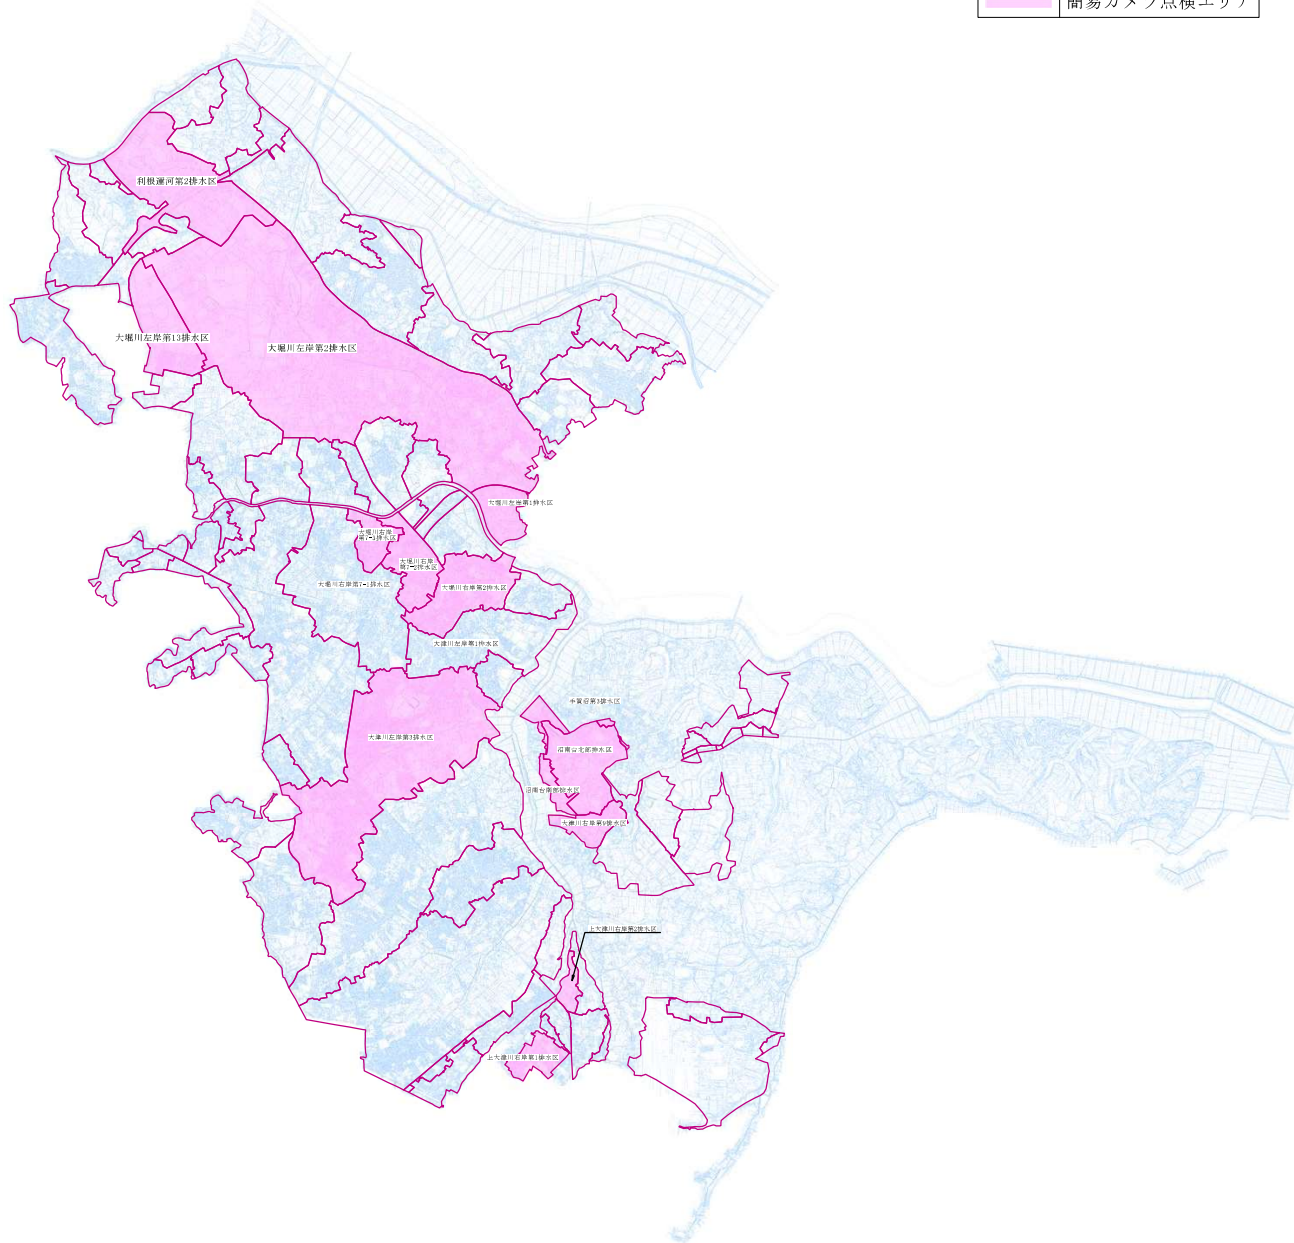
簡易カメラ点検エリア

利根運河第2排水区

大堀川左岸第13排水区

大堀川左岸第2排水区

大堀川左岸第1排水区

大堀川右岸第7-1排水区

大堀川右岸第7-2排水区

大堀川右岸第7-1排水区

大堀川右岸第2排水区

大津川左岸第1排水区

手賀沼第3排水区

大津川左岸第3排水区

沼南台北部排水区

沼南台南部排水区

大津川左岸第9排水区

上大津川右岸第3排水区

上大津川右岸第1排水区